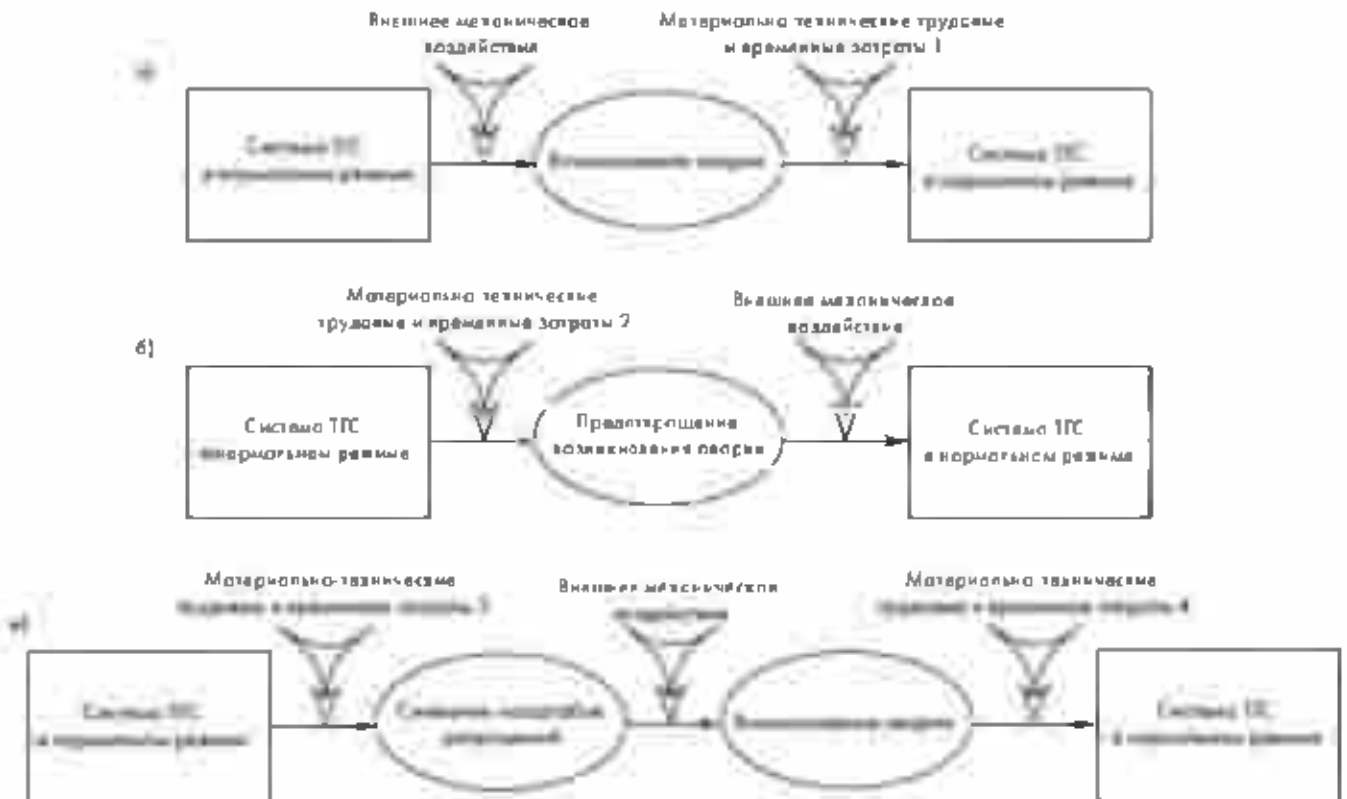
а)

Внешнее механическое воздействие

Материально технические трудовые и временные затраты 1

Система ТГС в нормальном режиме

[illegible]

Система ТГС в нормальном режиме

б)

Материально технические трудовые и временные затраты 2

Внешнее механическое воздействие

Система ТГС внормальном режиме

Предотвращение возникновения аварии

Система ТГС в нормальном режиме

в)

Материально-технические трудовые и временные затраты 3

Внешнее механическое воздействие

Материально технические трудовые и временные затраты 4

Система ТГС в нормальном режиме

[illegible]

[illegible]

Система ТГС в нормальном режиме